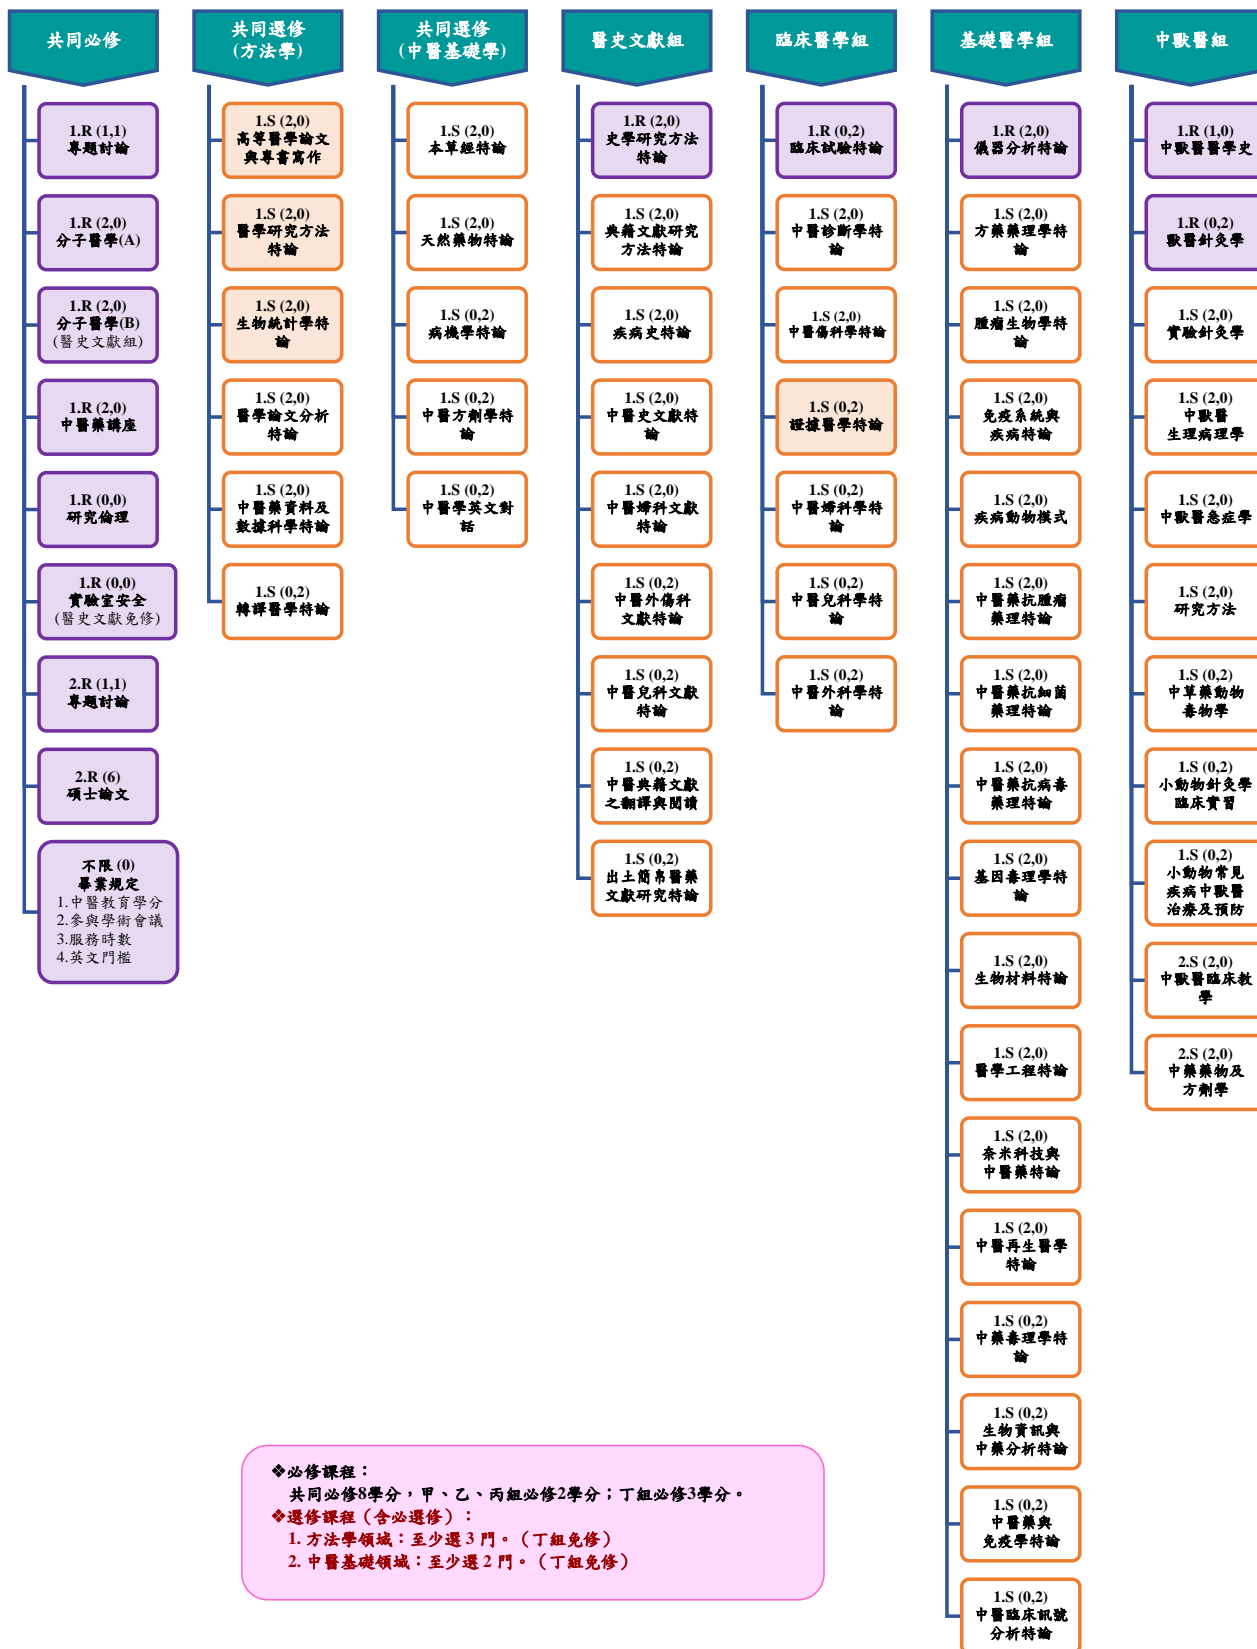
共同必修

1.R (1,1)
專題討論

1.R (2,0)
分子醫學(A)

1.R (2,0)
分子醫學(B)
(醫史文獻組)

1.R (2,0)
中醫藥講座

1.R (0,0)
研究倫理

1.R (0,0)
實驗室安全
(醫史文獻免修)

2.R (1,1)
專題討論

2.R (6)
碩士論文

不限 (0)
畢業規定
1.中醫教育學分
2.參與學術會議
3.服務時數
4.英文門檻

共同選修
(方法學)

1.S (2,0)
高等醫學論文與專書寫作

1.S (2,0)
醫學研究方法特論

1.S (2,0)
生物統計學特論

1.S (2,0)
醫學論文分析特論

1.S (2,0)
中醫藥資料及數據科學特論

1.S (0,2)
轉譯醫學特論

共同選修
(中醫基礎學)

1.S (2,0)
本草經特論

1.S (2,0)
天然藥物特論

1.S (0,2)
病機學特論

1.S (0,2)
中醫方劑學特論

1.S (0,2)
中醫學英文對話

醫史文獻組

1.R (2,0)
史學研究方法特論

1.S (2,0)
典籍文獻研究方法特論

1.S (2,0)
疾病史特論

1.S (2,0)
中醫史文獻特論

1.S (2,0)
中醫婦科文獻特論

1.S (0,2)
中醫外傷科文獻特論

1.S (0,2)
中醫兒科文獻特論

1.S (0,2)
中醫典籍文獻之翻譯與閱讀

1.S (0,2)
出土簡帛醫藥文獻研究特論

臨床醫學組

1.R (0,2)
臨床試驗特論

1.S (2,0)
中醫診斷學特論

1.S (2,0)
中醫傷科學特論

1.S (0,2)
證據醫學特論

1.S (0,2)
中醫婦科學特論

1.S (0,2)
中醫兒科學特論

1.S (0,2)
中醫外科學特論

基礎醫學組

1.R (2,0)
儀器分析特論

1.S (2,0)
方藥藥理學特論

1.S (2,0)
腫瘤生物學特論

1.S (2,0)
免疫系統與疾病特論

1.S (2,0)
疾病動物模式

1.S (2,0)
中醫藥抗腫瘤藥理特論

1.S (2,0)
中醫藥抗細菌藥理特論

1.S (2,0)
中醫藥抗病毒藥理特論

1.S (2,0)
基因毒理學特論

1.S (2,0)
生物材料特論

1.S (2,0)
醫學工程特論

1.S (2,0)
奈米科技與中醫藥特論

1.S (2,0)
中醫再生醫學特論

1.S (0,2)
中藥毒理學特論

1.S (0,2)
生物資訊與中藥分析特論

1.S (0,2)
中醫藥與免疫學特論

1.S (0,2)
中醫臨床訊號分析特論

中獸醫組

1.R (1,0)
中獸醫醫學史

1.R (0,2)
獸醫針灸學

1.S (2,0)
實驗針灸學

1.S (2,0)
中獸醫生理病理學

1.S (2,0)
中獸醫急症學

1.S (2,0)
研究方法

1.S (0,2)
中草藥動物毒物學

1.S (0,2)
小動物針灸學臨床實習

1.S (0,2)
小動物常見疾病中獸醫治療及預防

2.S (2,0)
中獸醫臨床教學

2.S (2,0)
中藥藥物及方劑學

❖必修課程：
共同必修8學分，甲、乙、丙組必修2學分；丁組必修3學分。
❖選修課程(含必選修)：
1. 方法學領域：至少選 3 門。(丁組免修)
2. 中醫基礎領域：至少選 2 門。(丁組免修)